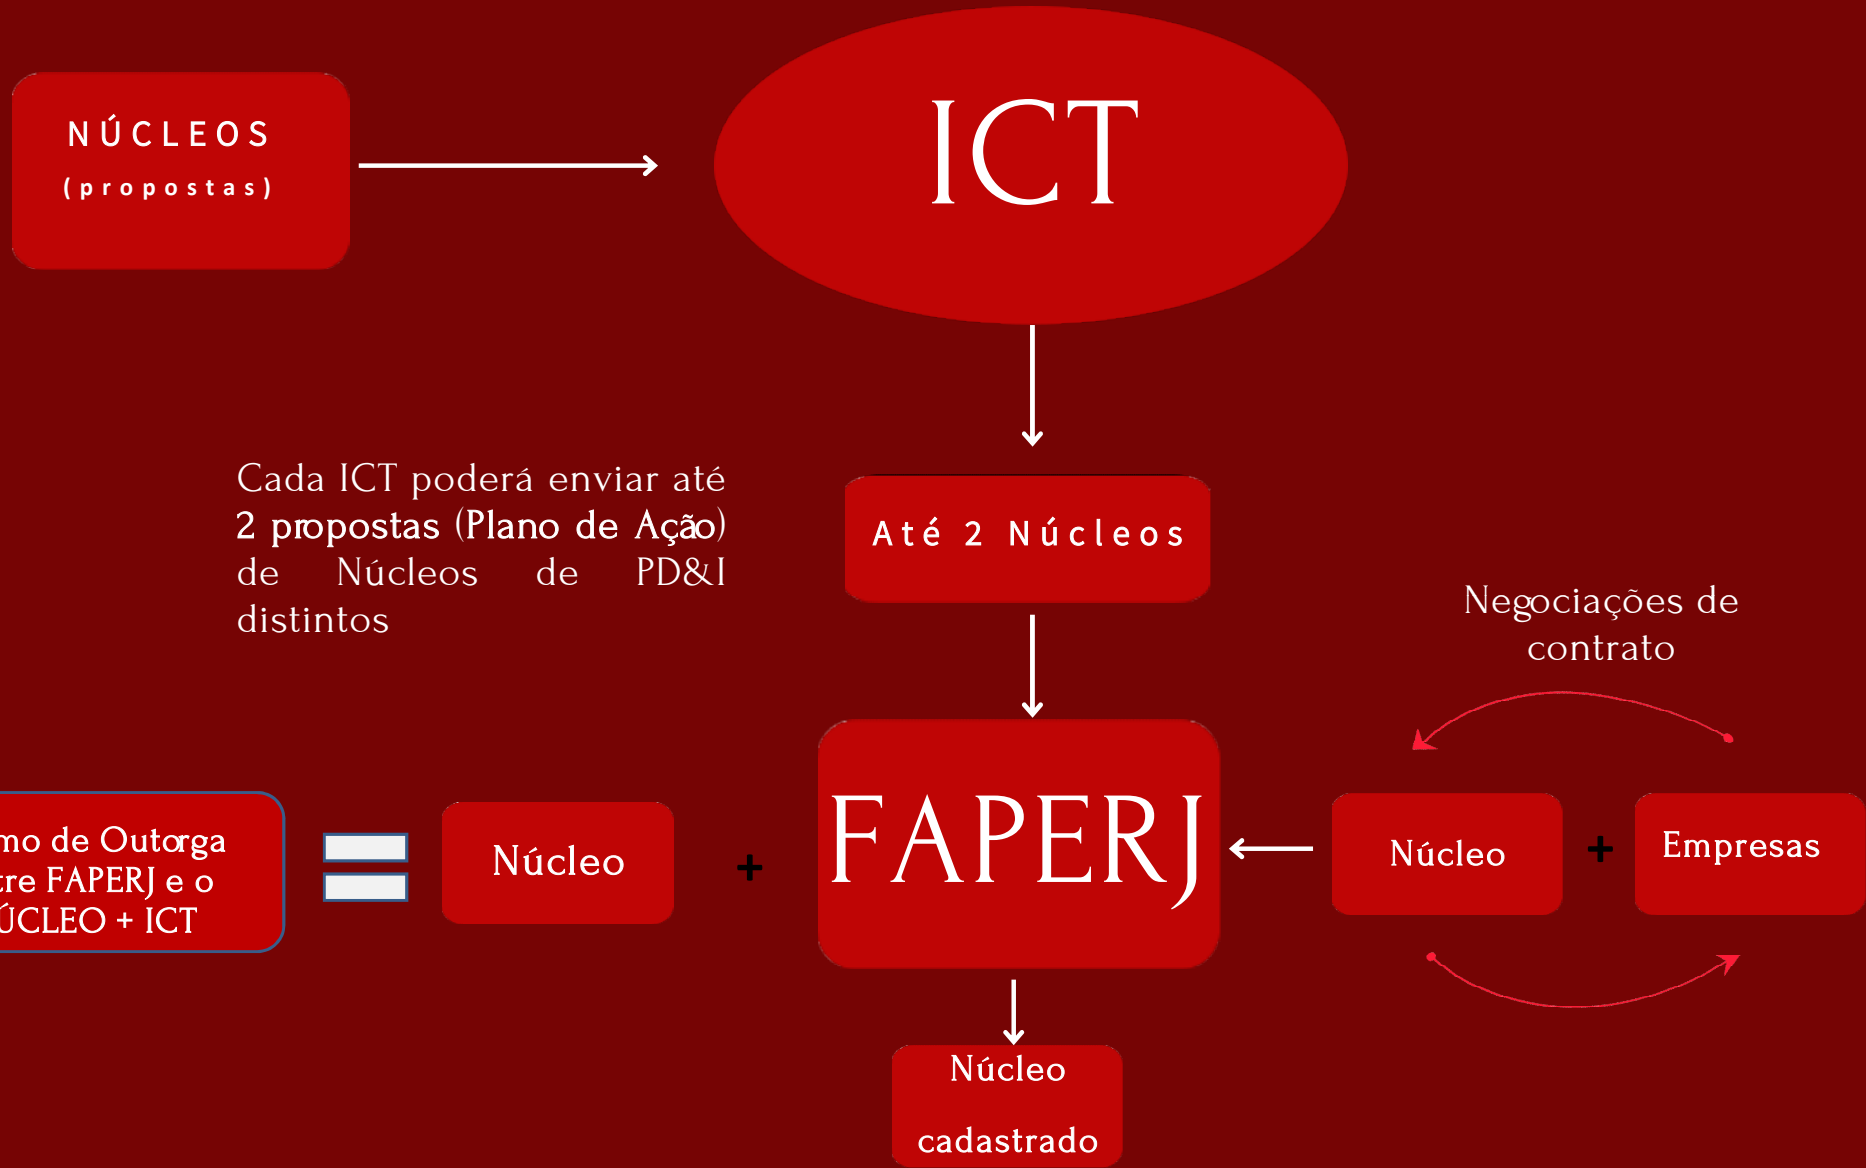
NÚCLEOS
(propostas)

ICT

Cada ICT poderá enviar até 2 propostas (Plano de Ação) de Núcleos de PD&I distintos

Até 2 Núcleos

Negociações de contrato

mo de Outorga tre FAPERJ e o ÚCLEO + ICT

Núcleo

+

FAPERJ

Núcleo

+

Empresas

Núcleo cadastrado